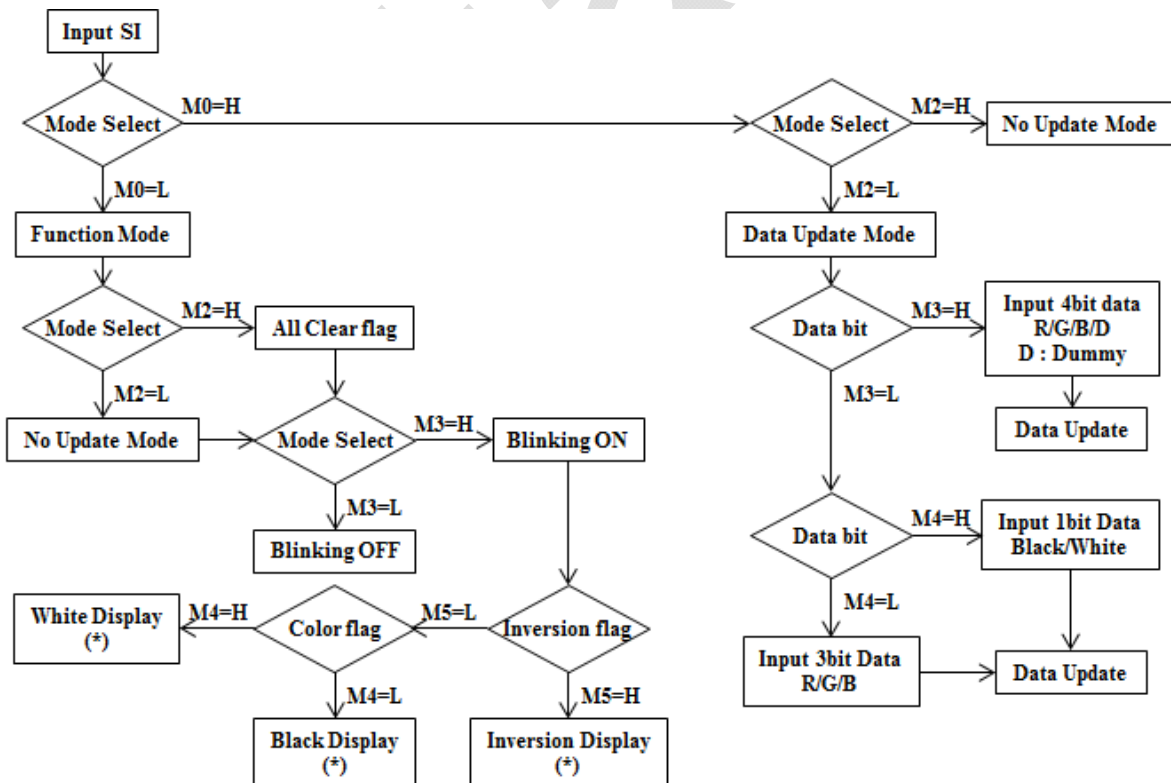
Input SI

Mode Select

M0=H

M0=L

Function Mode

Mode Select

M2=H

All Clear flag

M2=L

No Update Mode

Mode Select

M3=H

Blinking ON

M3=L

Blinking OFF

White Display (*)

M4=H

Color flag

M5=L

Inversion flag

M4=L

M5=H

Black Display (*)

Inversion Display (*)

Mode Select

M2=H

No Update Mode

M2=L

Data Update Mode

Data bit

M3=H

Input 4bit data R/G/B/D D : Dummy

M3=L

Data Update

Data bit

M4=H

Input 1bit Data Black/White

M4=L

Input 3bit Data R/G/B

Data Update